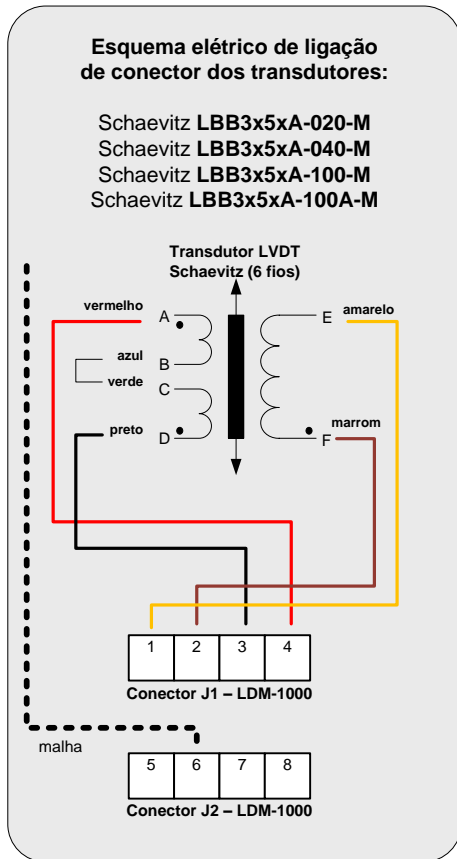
Esquema elétrico de ligação de conector dos transdutores:

Schaevitz **LBB3x5xA-020-M**
Schaevitz **LBB3x5xA-040-M**
Schaevitz **LBB3x5xA-100-M**
Schaevitz **LBB3x5xA-100A-M**

Transdutor LVDT
Schaevitz (6 fios)

vermelho
A
azul
B
verde
C
preto
D
E
amarelo
marrom
F

| 1 | 2 | 3 | 4 |
|---|---|---|---|

Conector J1 – LDM-1000

malha

| 5 | 6 | 7 | 8 |
|---|---|---|---|

Conector J2 – LDM-1000